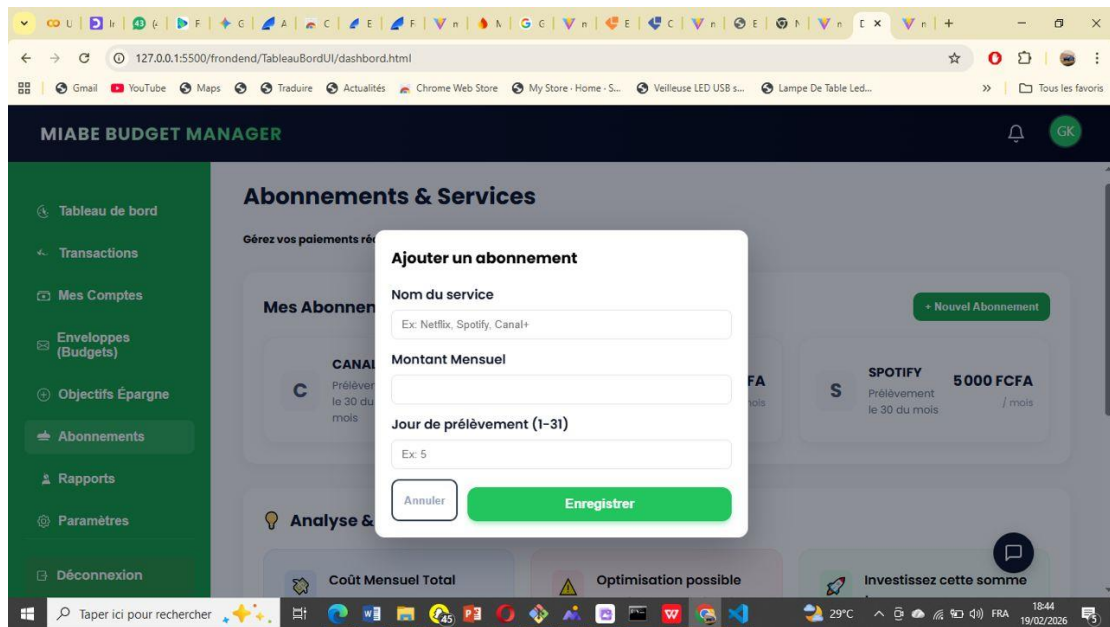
127.0.0.1:5500/frondend/TableauBordUI/dashbord.html

Gmail YouTube Maps Traduire Actualités Chrome Web Store My Store · Home · S... Veilleuse LED USB s... Lampe De Table Led... Tous les favoris

MIABE BUDGET MANAGER

GK

Tableau de bord
Transactions
Mes Comptes
Enveloppes (Budgets)
Objectifs Épargne
Abonnements
Rapports
Paramètres
Déconnexion

Abonnements & Services

Gérez vos paiements ré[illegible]

Mes Abonnen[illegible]

+ Nouvel Abonnement

C CANAL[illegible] Prélèvem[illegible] le 30 du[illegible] mois

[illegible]FA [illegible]ois

S SPOTIFY Prélèvement le 30 du mois 5 000 FCFA / mois

Analyse &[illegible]

Coût Mensuel Total

Optimisation possible

Investissez cette somme

Ajouter un abonnement

Nom du service

Ex: Netflix, Spotify, Canal+

Montant Mensuel

Jour de prélèvement (1-31)

Ex: 5

Annuler

Enregistrer

Taper ici pour rechercher

29°C FRA 18:44 19/02/2026